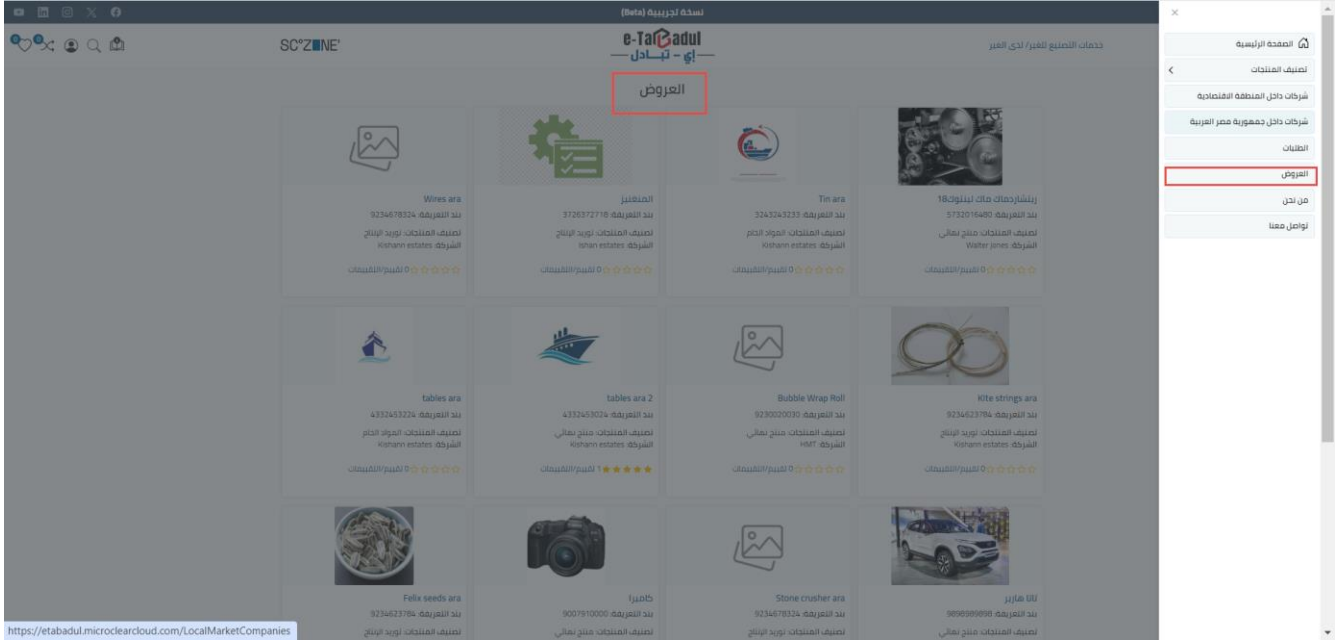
نسخة تجريبية (Beta)

SC°ZONE'

e-Tabadul
إي - تبادل

خدمات التصنيع للغير/ لدى الغير

العروض

Wires ara
بند التعريفة: 9234678324
تصنيف المنتجات: توريد الإنتاج
الشركة: Kishann estates
0 تقييم/التقييمات

المتغير
بند التعريفة: 3726372718
تصنيف المنتجات: توريد الإنتاج
الشركة: Ishan estates
0 تقييم/التقييمات

Tin ara
بند التعريفة: 3243243233
تصنيف المنتجات: المواد الخام
الشركة: Kishann estates
0 تقييم/التقييمات

ريتشاردماك ماك لينتوك18
بند التعريفة: 5732016480
تصنيف المنتجات: منتج نهائي
الشركة: Walter Jones
0 تقييم/التقييمات

tables ara
بند التعريفة: 4332453224
تصنيف المنتجات: المواد الخام
الشركة: Kishann estates
0 تقييم/التقييمات

tables ara 2
بند التعريفة: 4332453024
تصنيف المنتجات: منتج نهائي
الشركة: Kishann estates
1 تقييم/التقييمات

Bubble Wrap Roll
بند التعريفة: 9230020030
تصنيف المنتجات: منتج نهائي
الشركة: HMT
0 تقييم/التقييمات

Kite strings ara
بند التعريفة: 9234623784
تصنيف المنتجات: توريد الإنتاج
الشركة: Kishann estates
0 تقييم/التقييمات

Felix seeds ara
بند التعريفة: 9234623784
تصنيف المنتجات: توريد الإنتاج

كاميرا
بند التعريفة: 9007910000
تصنيف المنتجات: منتج نهائي

Stone crusher ara
بند التعريفة: 9234678324
تصنيف المنتجات: توريد الإنتاج

تاتا هارير
بند التعريفة: 9898989898
تصنيف المنتجات: منتج نهائي

https://etabadul.microclearcloud.com/LocalMarketCompanies

×
الصفحة الرئيسية
تصنيف المنتجات
شركات داخل المنطقة الاقتصادية
شركات داخل جمهورية مصر العربية
الطلبات
العروض
من نحن
تواصل معنا